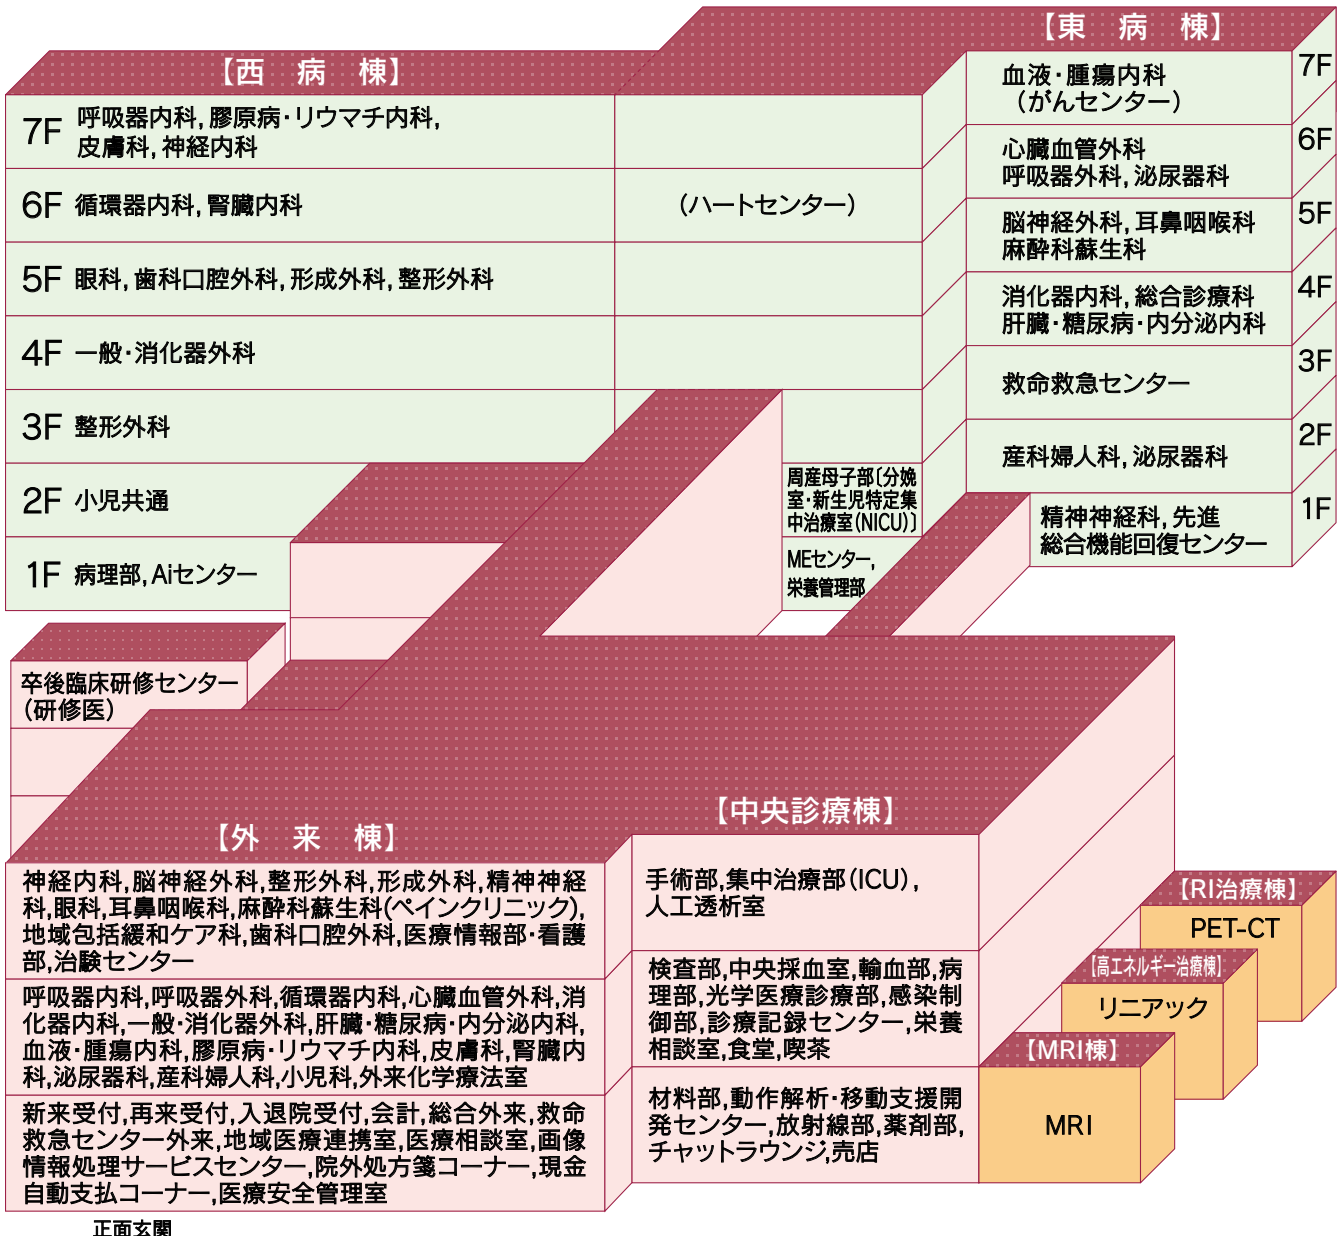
【東　病　棟】

7F 血液・腫瘍内科（がんセンター）

6F 心臓血管外科 呼吸器外科, 泌尿器科

5F 脳神経外科, 耳鼻咽喉科 麻酔科蘇生科

4F 消化器内科, 総合診療科 肝臓・糖尿病・内分泌内科

3F 救命救急センター

2F 産科婦人科, 泌尿器科

1F 精神神経科, 先進総合機能回復センター

【西　病　棟】

7F 呼吸器内科, 膠原病・リウマチ内科, 皮膚科, 神経内科

6F 循環器内科, 腎臓内科

（ハートセンター）

5F 眼科, 歯科口腔外科, 形成外科, 整形外科

4F 一般・消化器外科

3F 整形外科

2F 小児共通

1F 病理部, Aiセンター

周産母子部〔分娩室・新生児特定集中治療室(NICU)〕

MEセンター, 栄養管理部

卒後臨床研修センター（研修医）

【外　来　棟】

神経内科,脳神経外科,整形外科,形成外科,精神神経科,眼科,耳鼻咽喉科,麻酔科蘇生科(ペインクリニック),地域包括緩和ケア科,歯科口腔外科,医療情報部・看護部,治験センター

呼吸器内科,呼吸器外科,循環器内科,心臓血管外科,消化器内科,一般・消化器外科,肝臓・糖尿病・内分泌内科,血液・腫瘍内科,膠原病・リウマチ内科,皮膚科,腎臓内科,泌尿器科,産科婦人科,小児科,外来化学療法室

新来受付,再来受付,入退院受付,会計,総合外来,救命救急センター外来,地域医療連携室,医療相談室,画像情報処理サービスセンター,院外処方箋コーナー,現金自動支払コーナー,医療安全管理室

正面玄関

【中央診療棟】

手術部,集中治療部(ICU),人工透析室

検査部,中央採血室,輸血部,病理部,光学医療診療部,感染制御部,診療記録センター,栄養相談室,食堂,喫茶

材料部,動作解析・移動支援開発センター,放射線部,薬剤部,チャットラウンジ,売店

【RI治療棟】
PET-CT

【高エネルギー治療棟】
リニアック

【MRI棟】
MRI